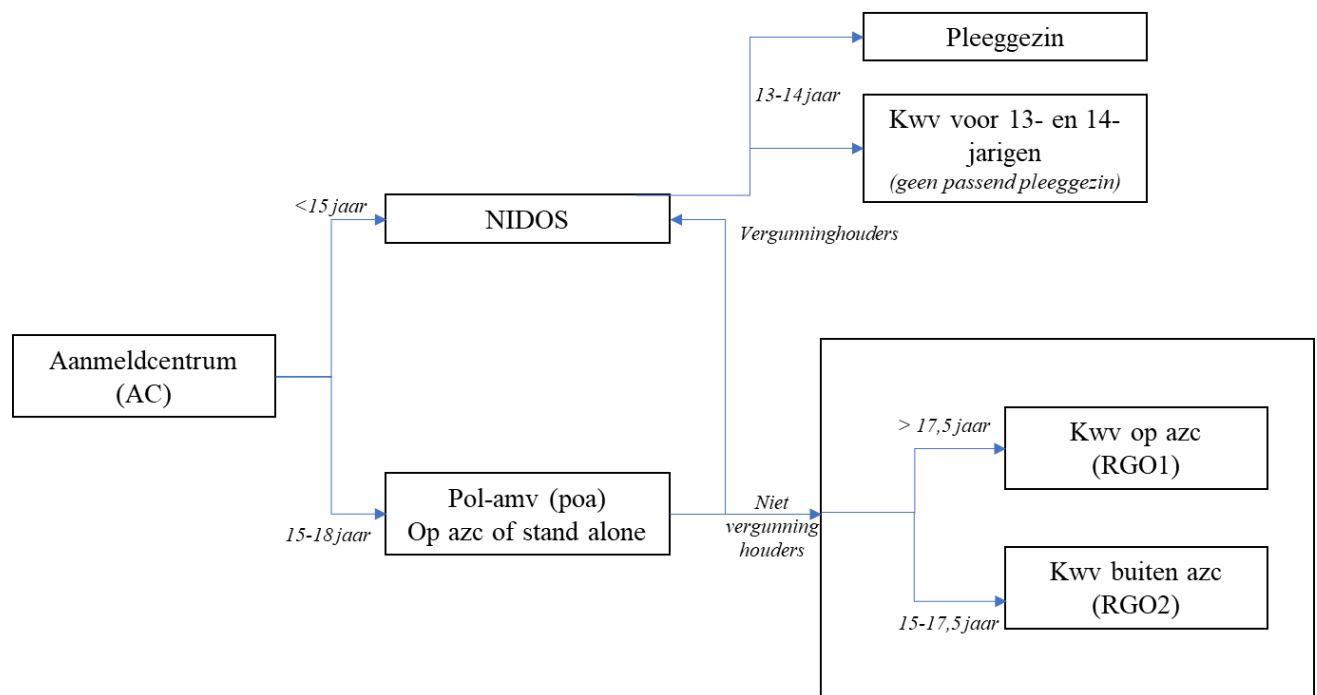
Pleeggezin

13-14 jaar

Kwv voor 13- en 14-jarigen
(geen passend pleeggezin)

<15 jaar

NIDOS

Vergunninghouders

Aanmeldcentrum
(AC)

> 17,5 jaar

Kwv op azc
(RGO1)

Pol-amv (poa)
Op azc of stand alone

15-18 jaar

Niet vergunning houders

Kwv buiten azc
(RGO2)

15-17,5 jaar